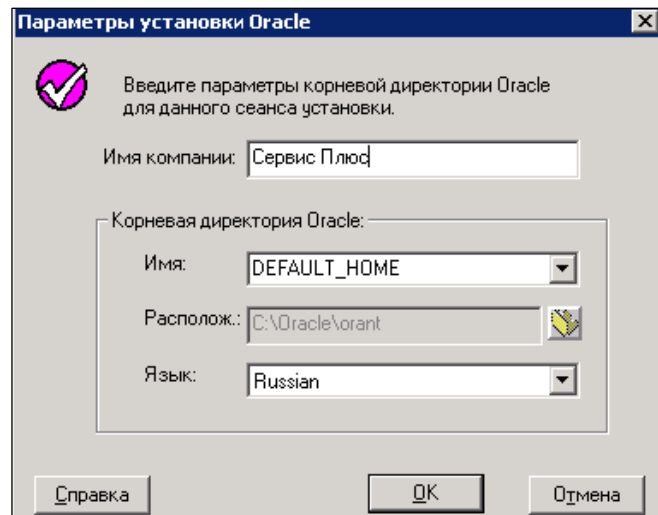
Параметры установки Oracle

Введите параметры корневой директории Oracle для данного сеанса установки.

Имя компании: Сервис Плюс

Корневая директория Oracle:

Имя: DEFAULT_HOME

Располож.: C:\Oracle\orant

Язык: Russian

Справка

OK

Отмена